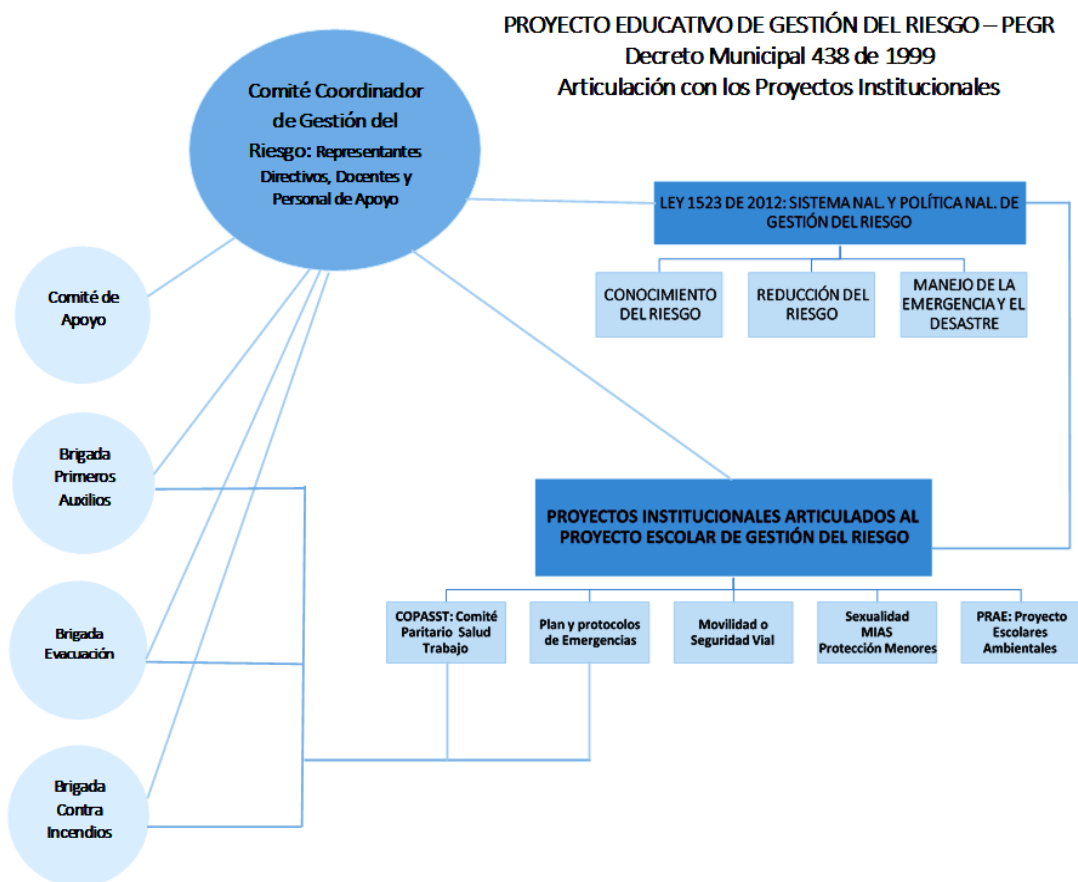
PROYECTO EDUCATIVO DE GESTIÓN DEL RIESGO – PEGR
Decreto Municipal 438 de 1999
Articulación con los Proyectos Institucionales

Comité Coordinador de Gestión del Riesgo: Representantes Directivos, Docentes y Personal de Apoyo

LEY 1523 DE 2012: SISTEMA NAL. Y POLÍTICA NAL. DE GESTIÓN DEL RIESGO

CONOCIMIENTO DEL RIESGO

REDUCCIÓN DEL RIESGO

MANEJO DE LA EMERGENCIA Y EL DESASTRE

Comité de Apoyo

Brigada Primeros Auxilios

Brigada Evacuación

Brigada Contra Incendios

PROYECTOS INSTITUCIONALES ARTICULADOS AL PROYECTO ESCOLAR DE GESTIÓN DEL RIESGO

COPASST: Comité Paritario Salud Trabajo

Plan y protocolos de Emergencias

Movilidad o Seguridad Vial

Sexualidad MIAS Protección Menores

PRAE: Proyecto Escolares Ambientales